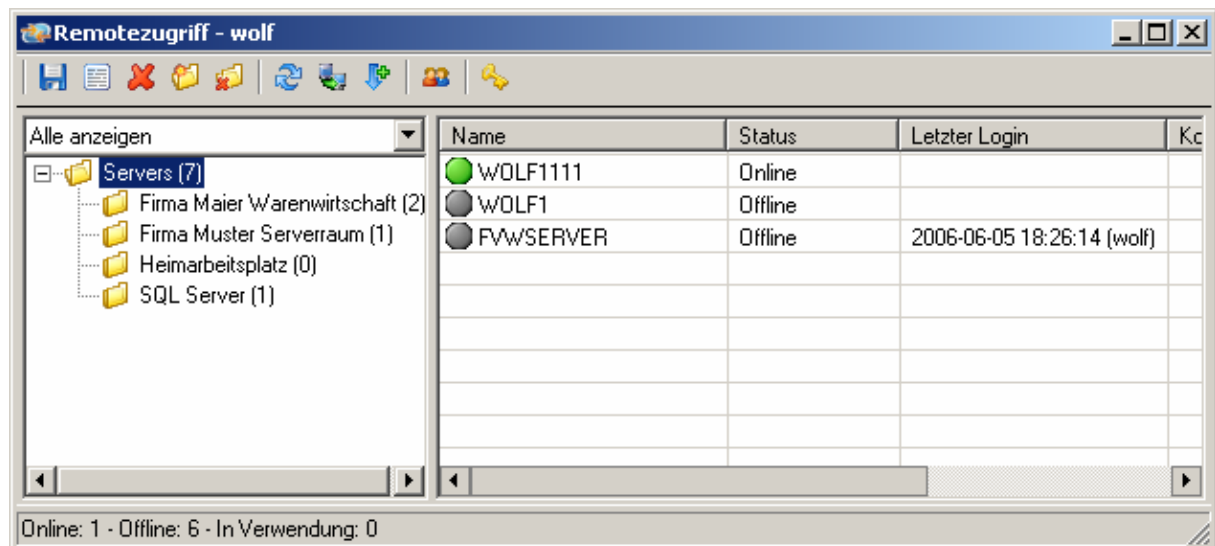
Remotezugriff - wolf

Alle anzeigen

Servers (7)
Firma Maier Warenwirtschaft (2)
Firma Muster Serverraum (1)
Heimarbeitsplatz (0)
SQL Server (1)

| Name | Status | Letzter Login | Kc |
|---|---|---|---|
| WOLF1111 | Online | | |
| WOLF1 | Offline | | |
| FVWSERVER | Offline | 2006-06-05 18:26:14 (wolf) | |

Online: 1 - Offline: 6 - In Verwendung: 0